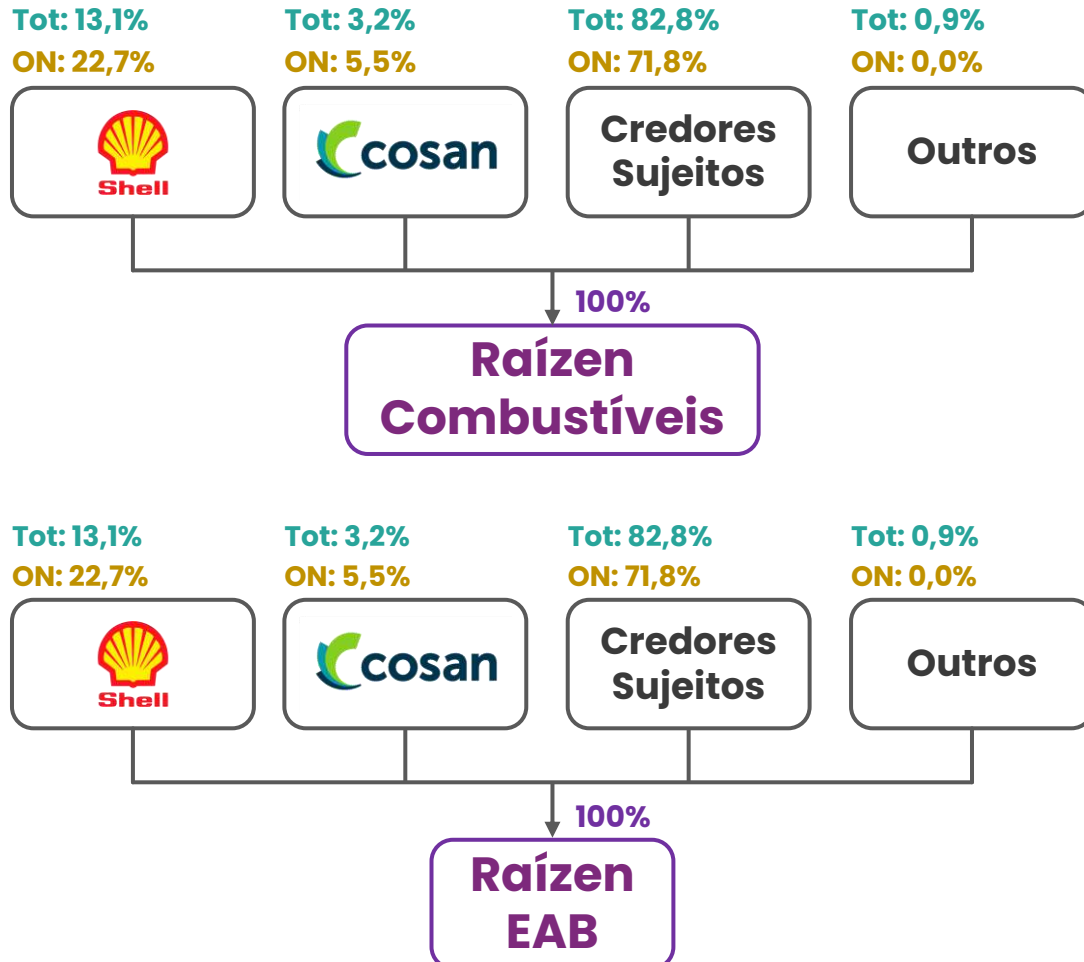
Tot: 13,1%
ON: 22,7%

Shell

Tot: 3,2%
ON: 5,5%

cosan

Tot: 82,8%
ON: 71,8%

Credores Sujeitos

Tot: 0,9%
ON: 0,0%

Outros

100%

Raízen Combustíveis

Tot: 13,1%
ON: 22,7%

Shell

Tot: 3,2%
ON: 5,5%

cosan

Tot: 82,8%
ON: 71,8%

Credores Sujeitos

Tot: 0,9%
ON: 0,0%

Outros

100%

Raízen EAB